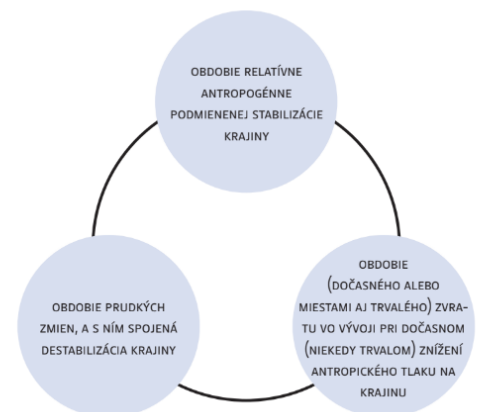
OBDOBIE RELATÍVNE ANTROPOGÉNNE PODMIENENEJ STABILIZÁCIE KRAJINY

OBDOBIE (DOČASNÉHO ALEBO MIESTAMI AJ TRVALÉHO) ZVRATU VO VÝVOJI PRI DOČASNOM (NIEKEDY TRVALOM) ZNÍŽENÍ ANTROPICKÉHO TLAKU NA KRAJINU

OBDOBIE PRUDKÝCH ZMIEN, A S NÍM SPOJENÁ DESTABILIZÁCIA KRAJINY